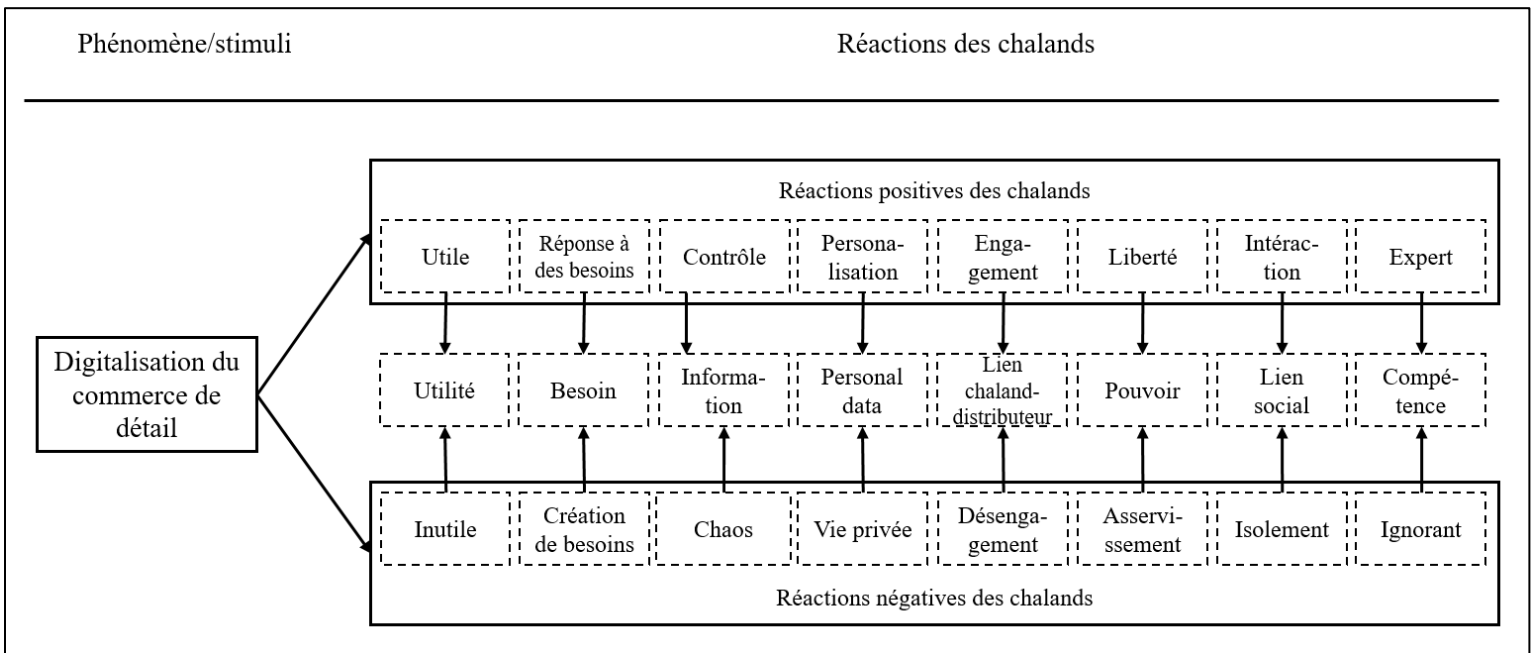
Phénomène/stimuli

Réactions des chalands

Digitalisation du commerce de détail

Réactions positives des chalands

Utile | Réponse à des besoins | Contrôle | Personalisation | Engagement | Liberté | Intéraction | Expert

Utilité | Besoin | Information | Personal data | Lien chaland-distributeur | Pouvoir | Lien social | Compétence

Inutile | Création de besoins | Chaos | Vie privée | Désengagement | Asservissement | Isolement | Ignorant

Réactions négatives des chalands